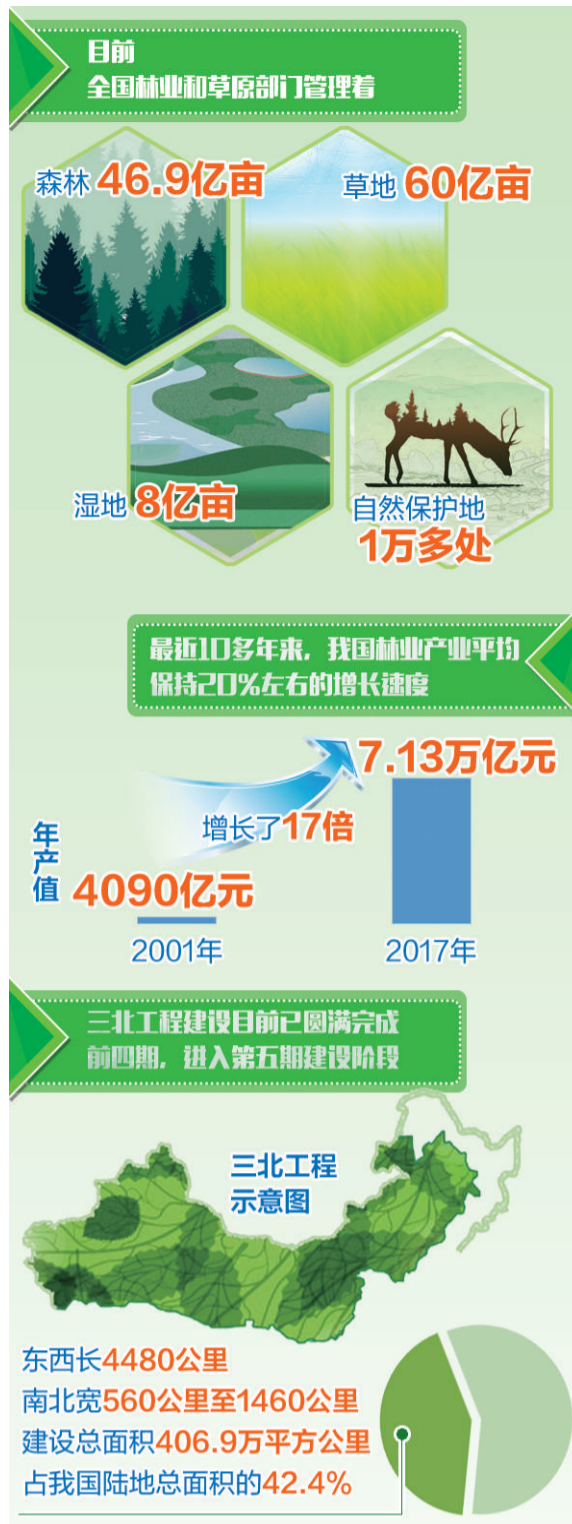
目前
全国林业和草原部门管理着

森林46.9亿亩

草地60亿亩

湿地8亿亩

自然保护地
1万多处

最近10多年来，我国林业产业平均保持20%左右的增长速度

7.13万亿元

增长了17倍

年产值 4090亿元

2001年

2017年

三北工程建设目前已圆满完成前四期，进入第五期建设阶段

三北工程示意图

东西长4480公里
南北宽560公里至1460公里
建设总面积406.9万平方公里
占我国陆地总面积的42.4%